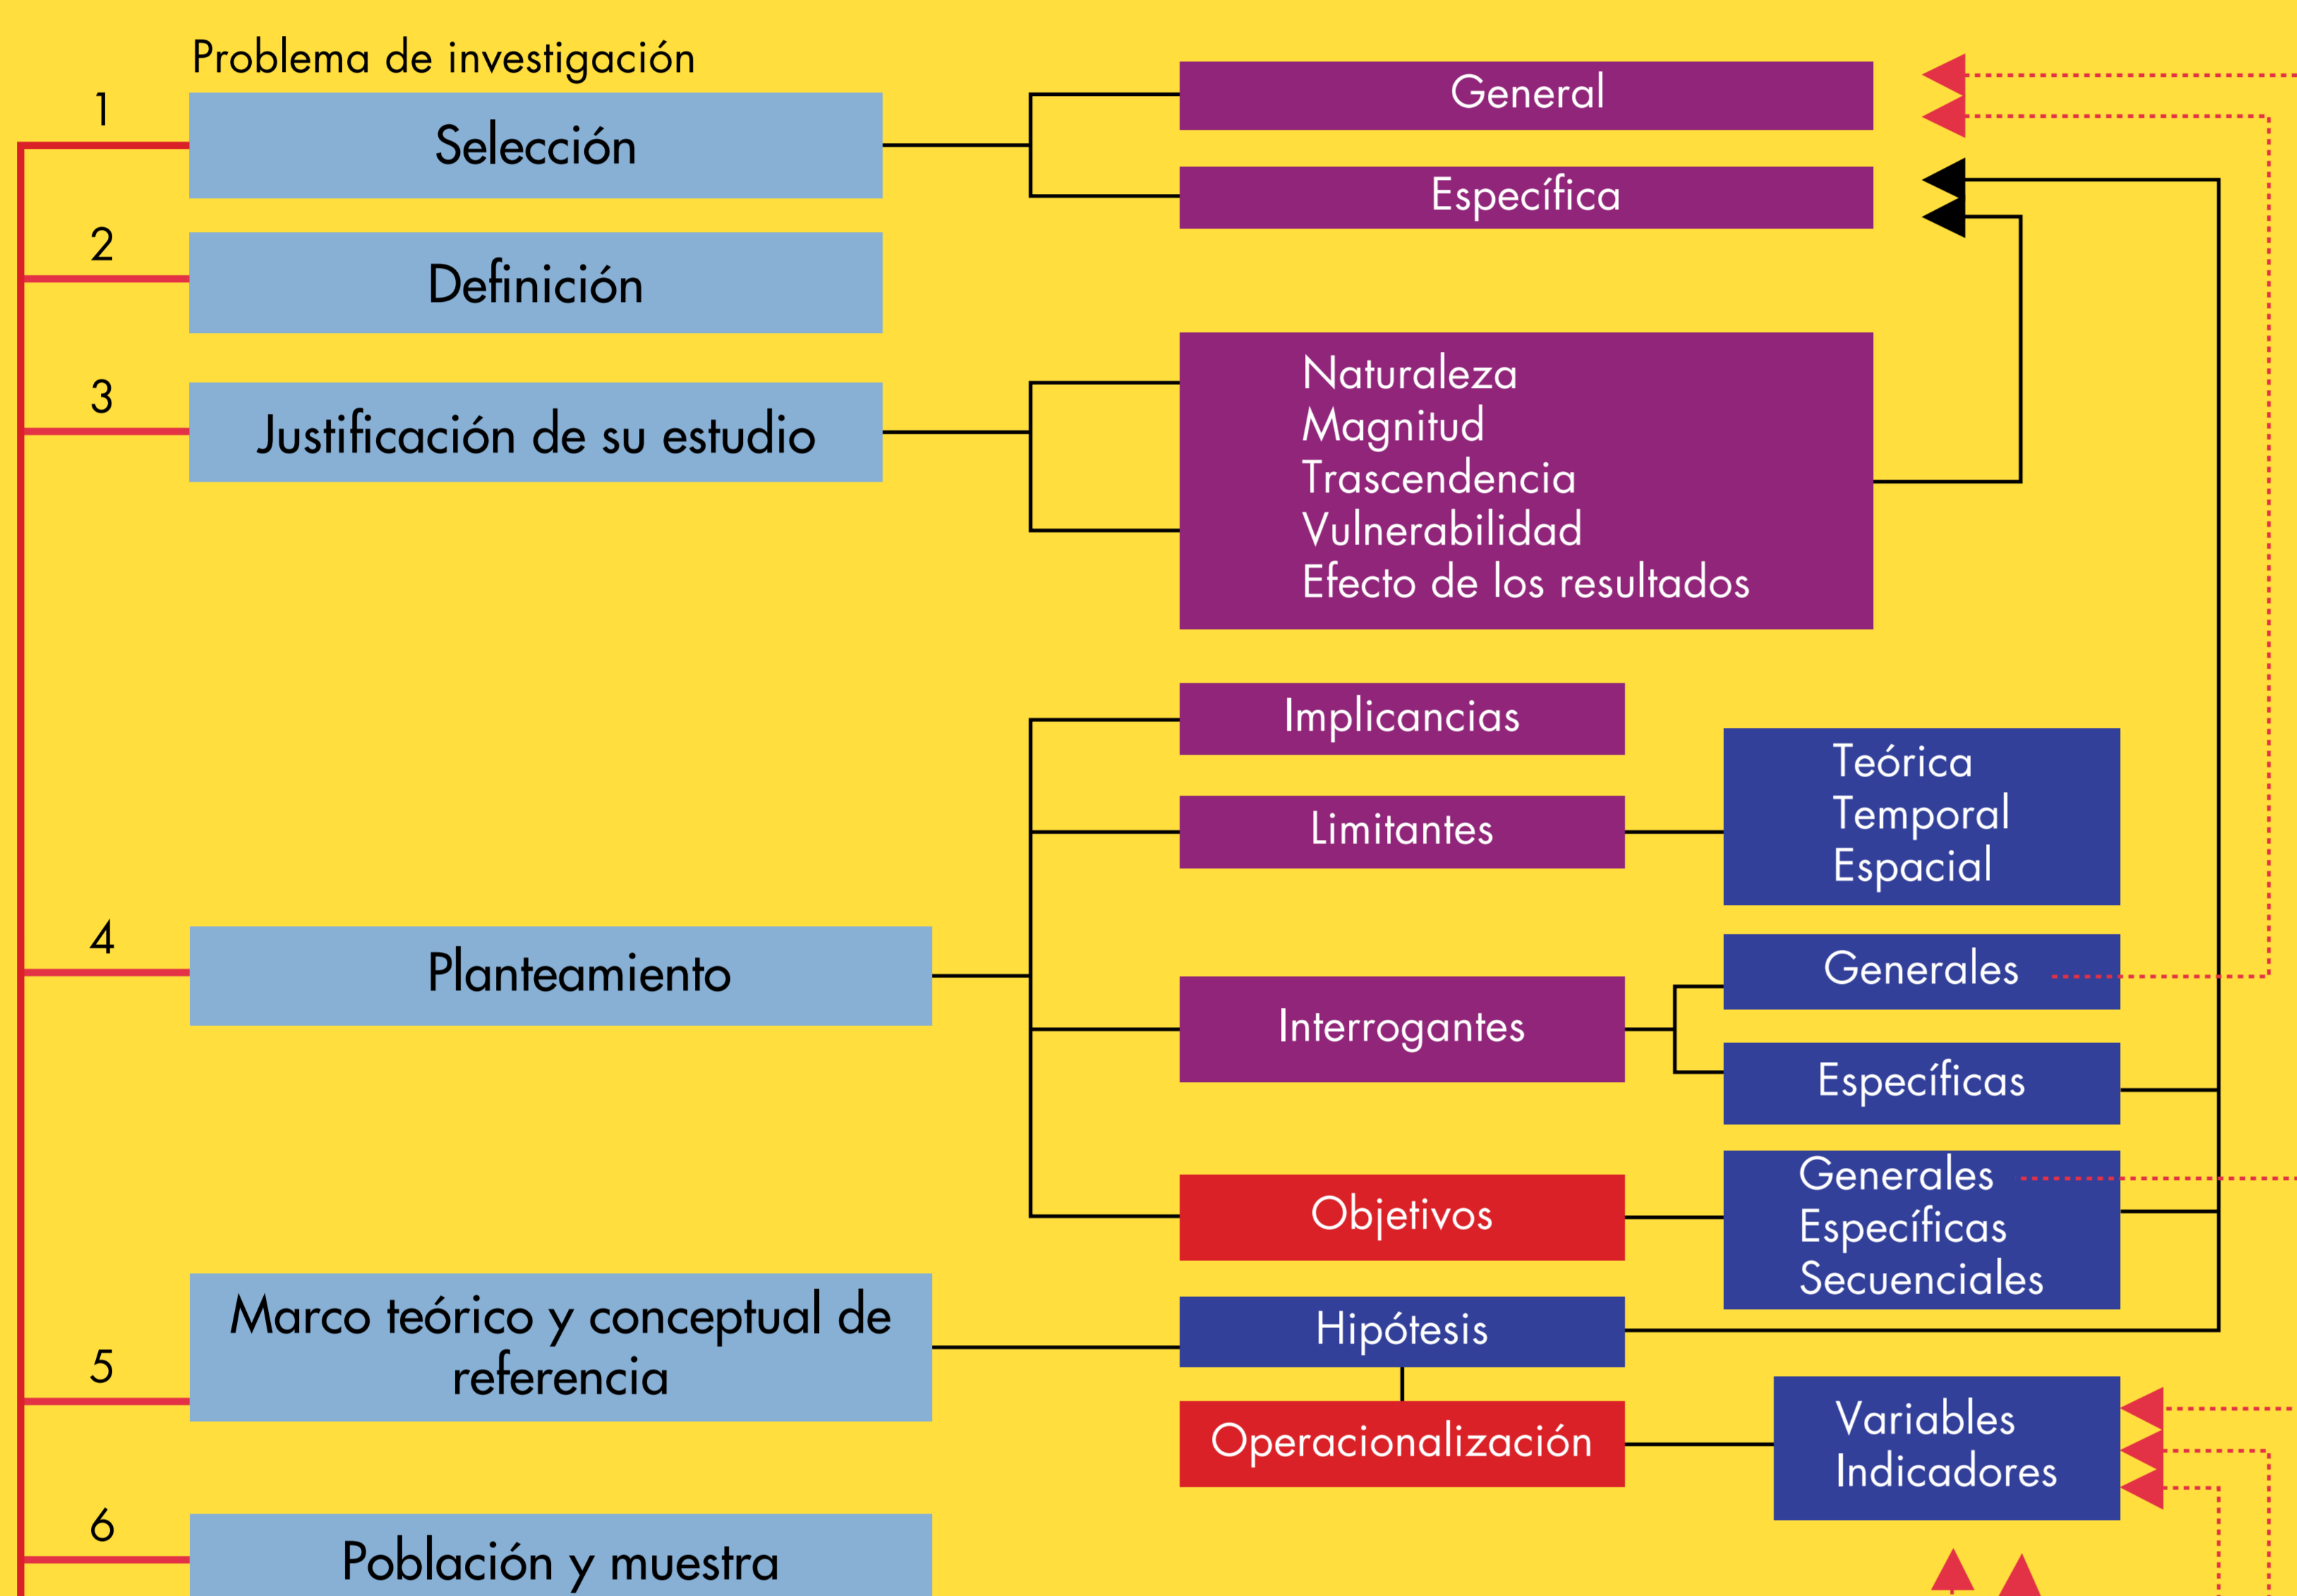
Problema de investigación

1 Selección

General

Específica

2 Definición

3 Justificación de su estudio

Naturaleza
Magnitud
Trascendencia
Vulnerabilidad
Efecto de los resultados

Implicancias

Limitantes

Teórica
Temporal
Espacial

4 Planteamiento

Generales

Interrogantes

Específicas

Objetivos

Generales
Específicas
Secuenciales

5 Marco teórico y conceptual de referencia

Hipótesis

Operacionalización

Variables
Indicadores

6 Población y muestra